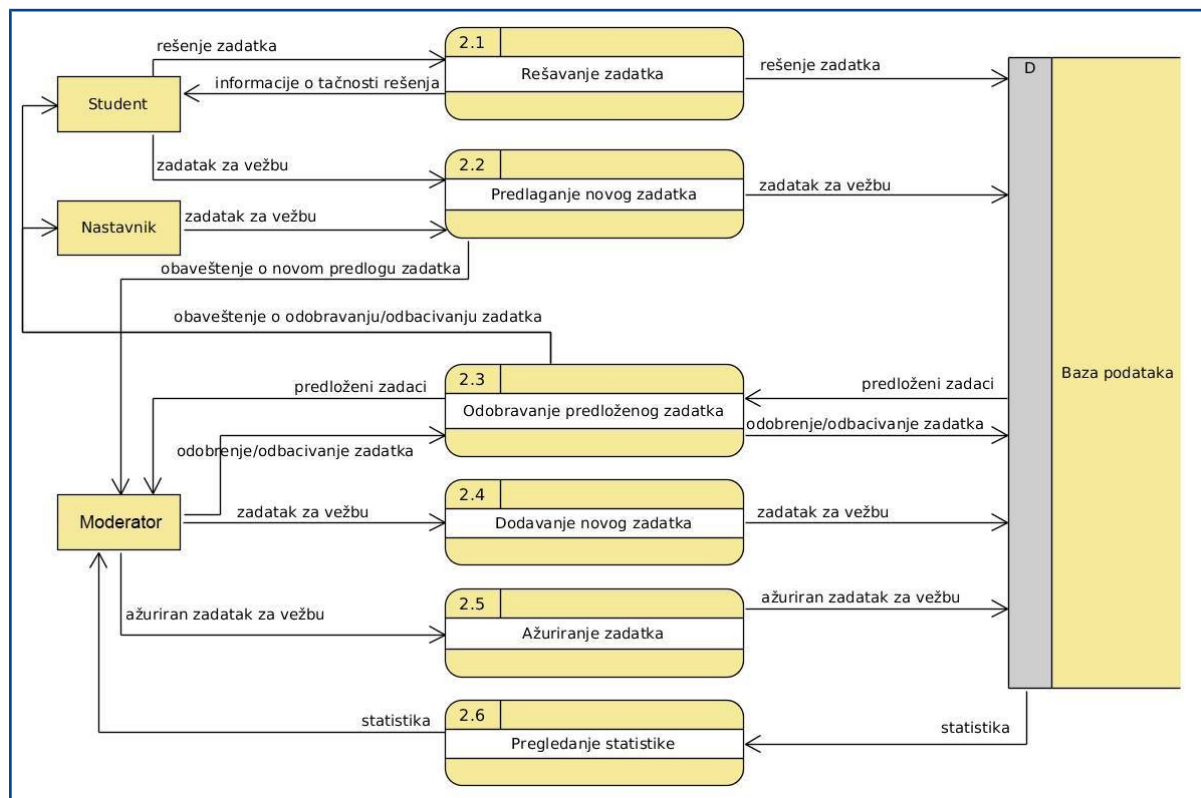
rešenje zadatka

2.1

Rešavanje zadatka

informacije o tačnosti rešenja

rešenje zadatka

D

Student

zadatak za vežbu

2.2

Predlaganje novog zadatka

zadatak za vežbu

Nastavnik

zadatak za vežbu

obaveštenje o novom predlogu zadatka

obaveštenje o odobravanju/odbacivanju zadatka

predloženi zadaci

2.3

Odobravanje predloženog zadatka

predloženi zadaci

Baza podataka

odobrenje/odbacivanje zadatka

odobrenje/odbacivanje zadatka

Moderator

zadatak za vežbu

2.4

Dodavanje novog zadatka

zadatak za vežbu

ažuriran zadatak za vežbu

2.5

Ažuriranje zadatka

ažuriran zadatak za vežbu

statistika

2.6

Pregledanje statistike

statistika